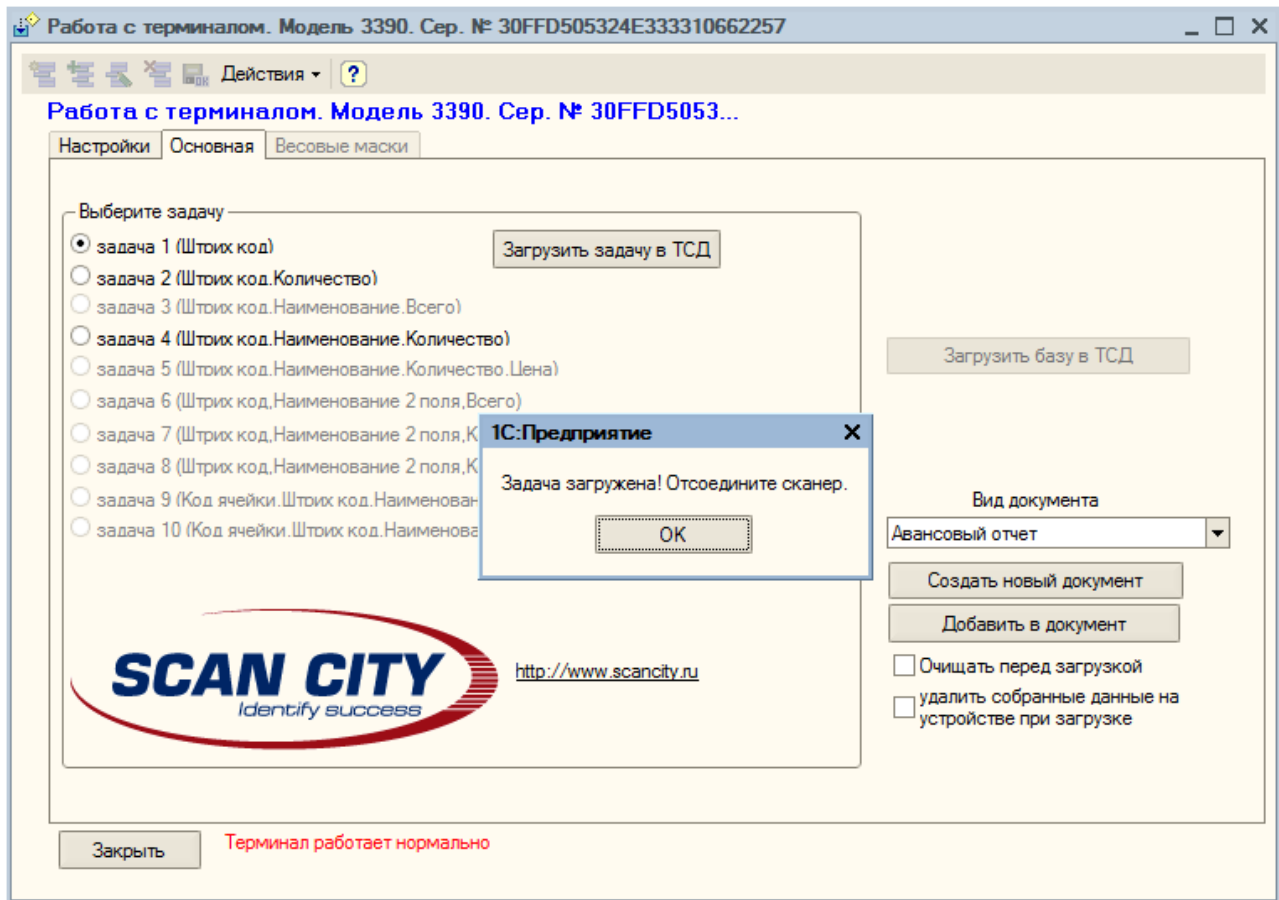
Работа с терминалом. Модель 3390. Сер. № 30FFD505324E333310662257

Действия ▾ ?

Работа с терминалом. Модель 3390. Сер. № 30FFD5053...

Настройки | Основная | Весовые маски

Выберите задачу

задача 1 (Штрих код)

задача 2 (Штрих код.Количество)

задача 3 (Штрих код.Наименование.Всего)

задача 4 (Штрих код.Наименование.Количество)

задача 5 (Штрих код.Наименование.Количество.Цена)

задача 6 (Штрих код,Наименование 2 поля,Всего)

задача 7 (Штрих код,Наименование 2 поля,К

задача 8 (Штрих код,Наименование 2 поля,К

задача 9 (Код ячейки.Штрих код.Наименован

задача 10 (Код ячейки.Штрих код.Наименова

Загрузить задачу в ТСД

1С:Предприятие

Задача загружена! Отсоедините сканер.

OK

Загрузить базу в ТСД

Вид документа

Авансовый отчет

Создать новый документ

Добавить в документ

Очищать перед загрузкой

удалить собранные данные на устройстве при загрузке

SCAN CITY
Identify success

http://www.scancity.ru

Закрыть

Терминал работает нормально